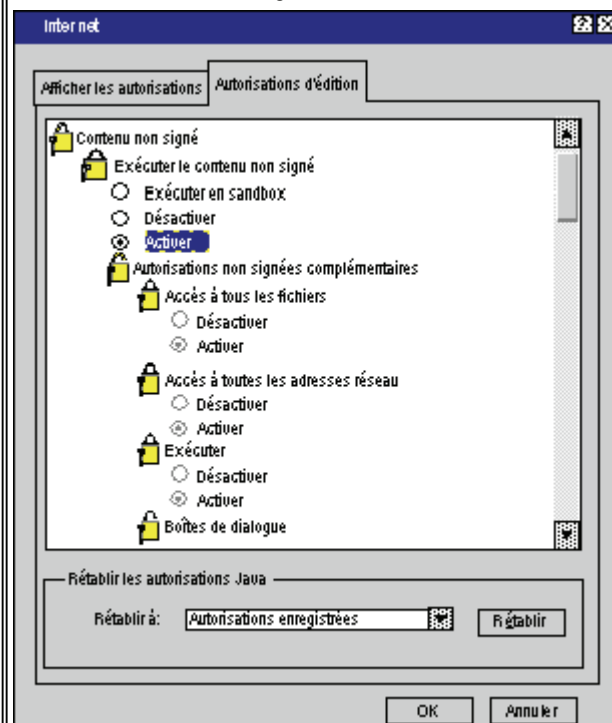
Internet

Afficher les autorisations | Autorisations d'édition

Contenu non signé
Exécuter le contenu non signé
Exécuter en sandbox
Désactiver
Activer
Autorisations non signées complémentaires
Accès à tous les fichiers
Désactiver
Activer
Accès à toutes les adresses réseau
Désactiver
Activer
Exécuter
Désactiver
Activer
Boîtes de dialogue

Rétablir les autorisations Java
Rétablir à: Autorisations enregistrées
Rétablir

OK
Annuler